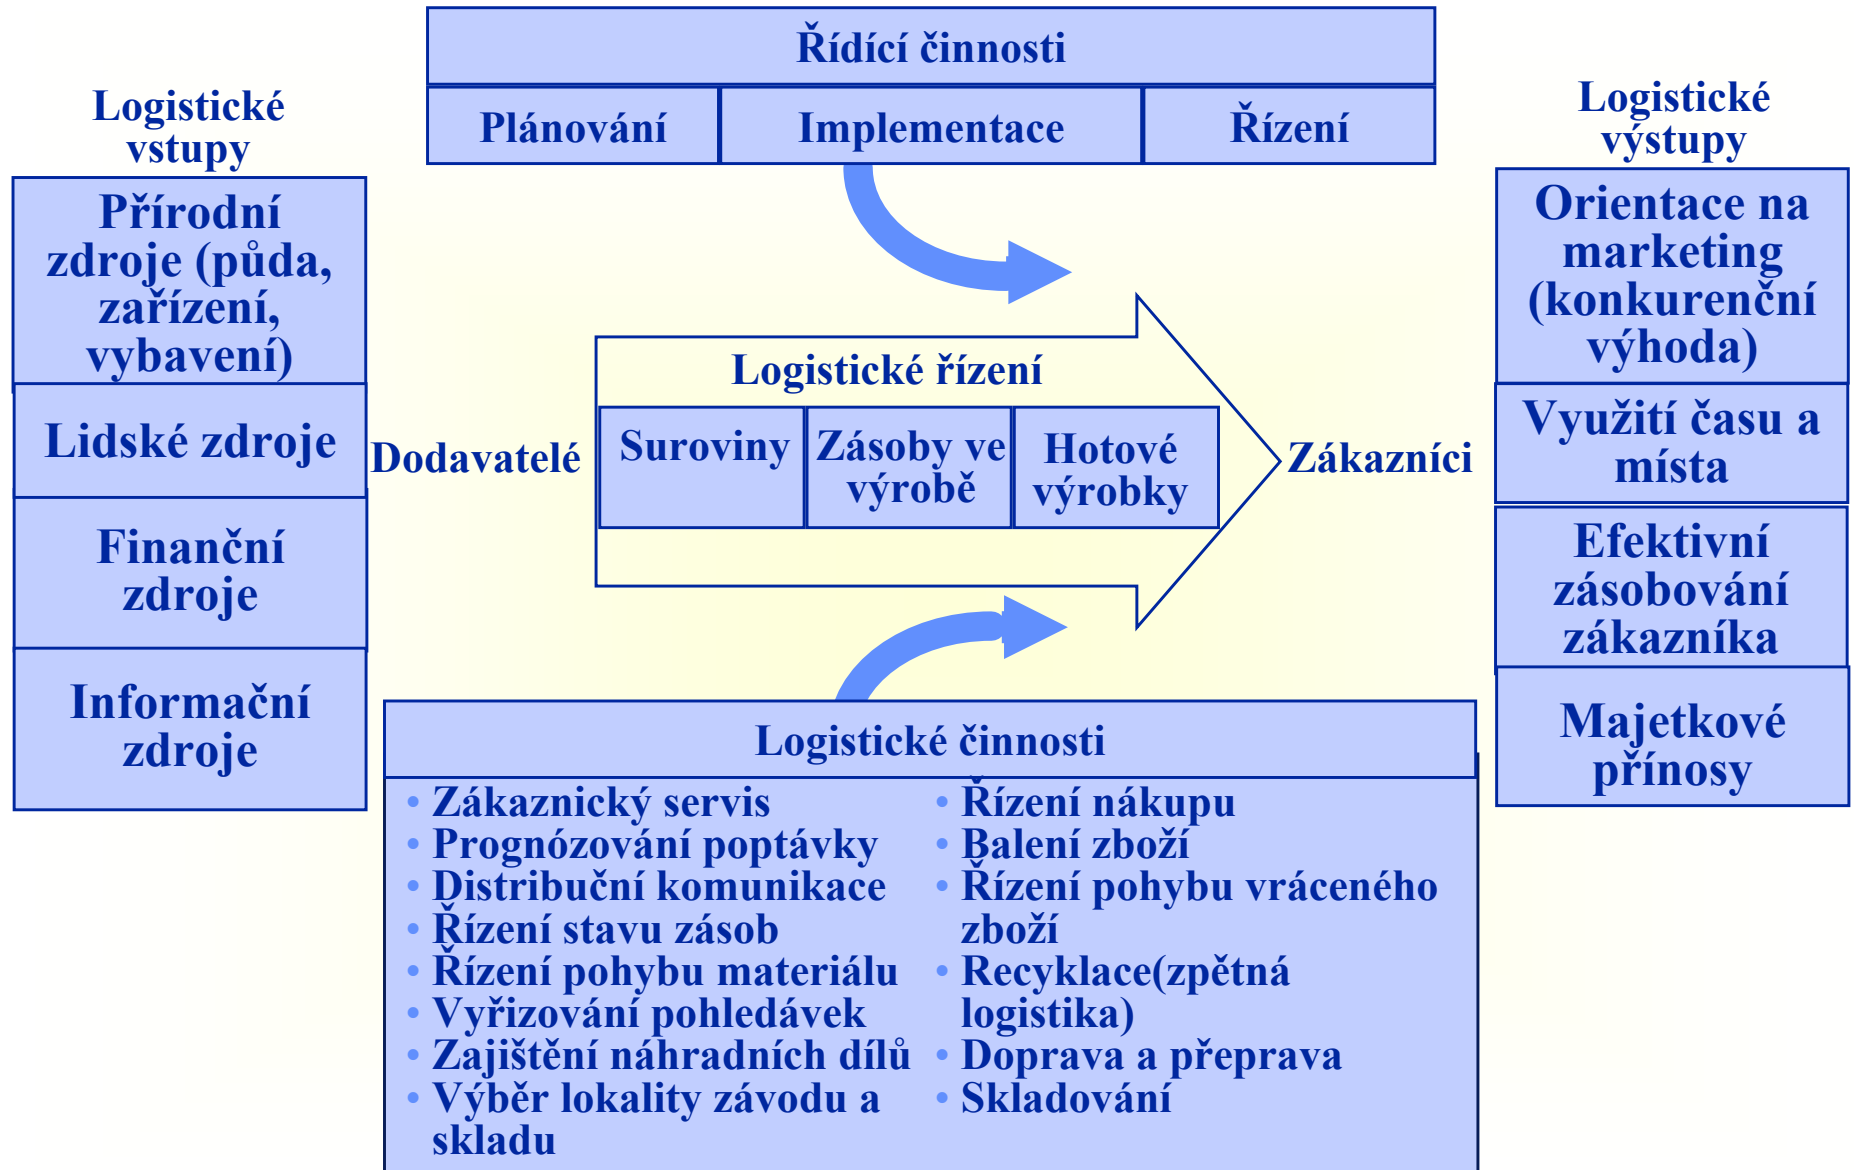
Řídící činnosti

Plánování | Implementace | Řízení

Logistické vstupy

Přírodní zdroje (půda, zařízení, vybavení)

Lidské zdroje

Finanční zdroje

Informační zdroje

Dodavatelé

Logistické řízení

Suroviny | Zásoby ve výrobě | Hotové výrobky

Zákazníci

Logistické výstupy

Orientace na marketing (konkurenční výhoda)

Využití času a místa

Efektivní zásobování zákazníka

Majetkové přínosy

Logistické činnosti

• Zákaznický servis
• Prognózování poptávky
• Distribuční komunikace
• Řízení stavu zásob
• Řízení pohybu materiálu
• Vyřizování pohledávek
• Zajištění náhradních dílů
• Výběr lokality závodu a skladu

• Řízení nákupu
• Balení zboží
• Řízení pohybu vráceného zboží
• Recyklace(zpětná logistika)
• Doprava a přeprava
• Skladování